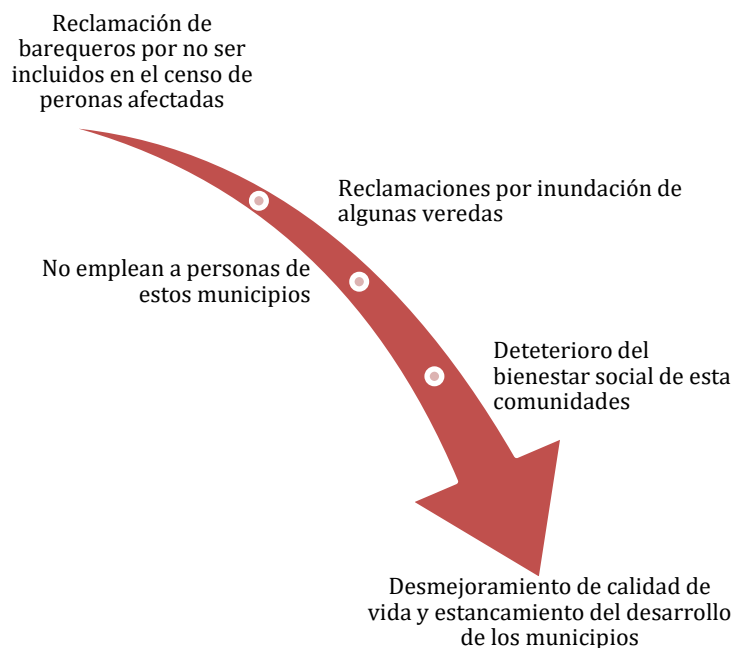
Reclamación de barequeros por no ser incluidos en el censo de peronas afectadas

Reclamaciones por inundación de algunas veredas

No emplean a personas de estos municipios

Deteterioro del bienestar social de esta comunidades

Desmejoramiento de calidad de vida y estancamiento del desarrollo de los municipios